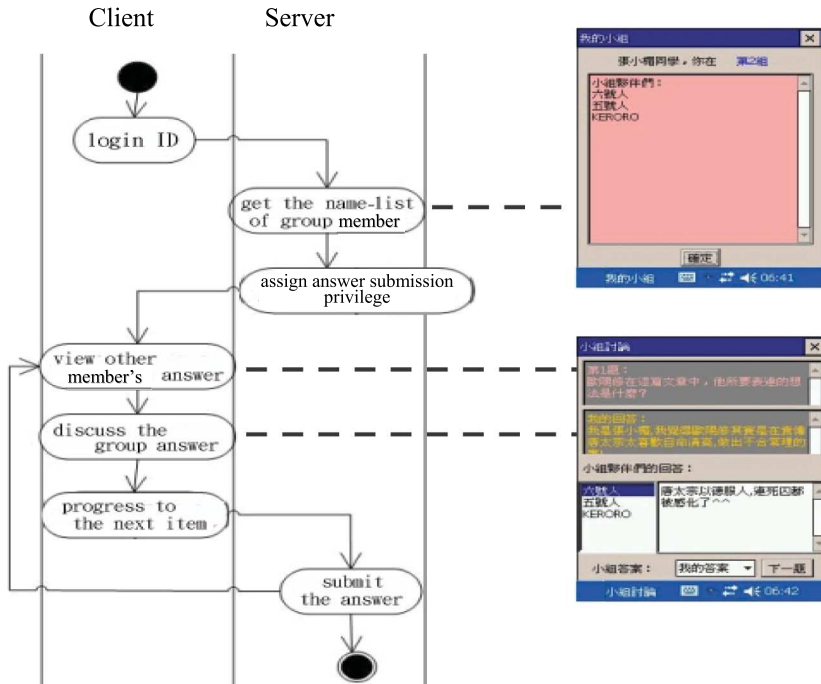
Client
Server

login ID

get the name-list of group member

assign answer submission privilege

view other member's answer

discuss the group answer

progress to the next item

submit the answer

我的小組
張小珊同學，你在 第2組
小組夥伴們：
六號人
五號人
KERORO
確定
我的小組 06:41

小組討論
第1題：
歐陽修在這篇文章中，他所要表達的想法是什麼？
我的回答：
我是張小珊,我覺得歐陽修其實是在責備唐太宗太喜歡自吹自擂,做出不合常理的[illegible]
小組夥伴們的回答：
六號人
五號人
KERORO
唐太宗以德服人,連死囚都被感化了^^
小組答案： 我的答案 下一題
小組討論 06:42